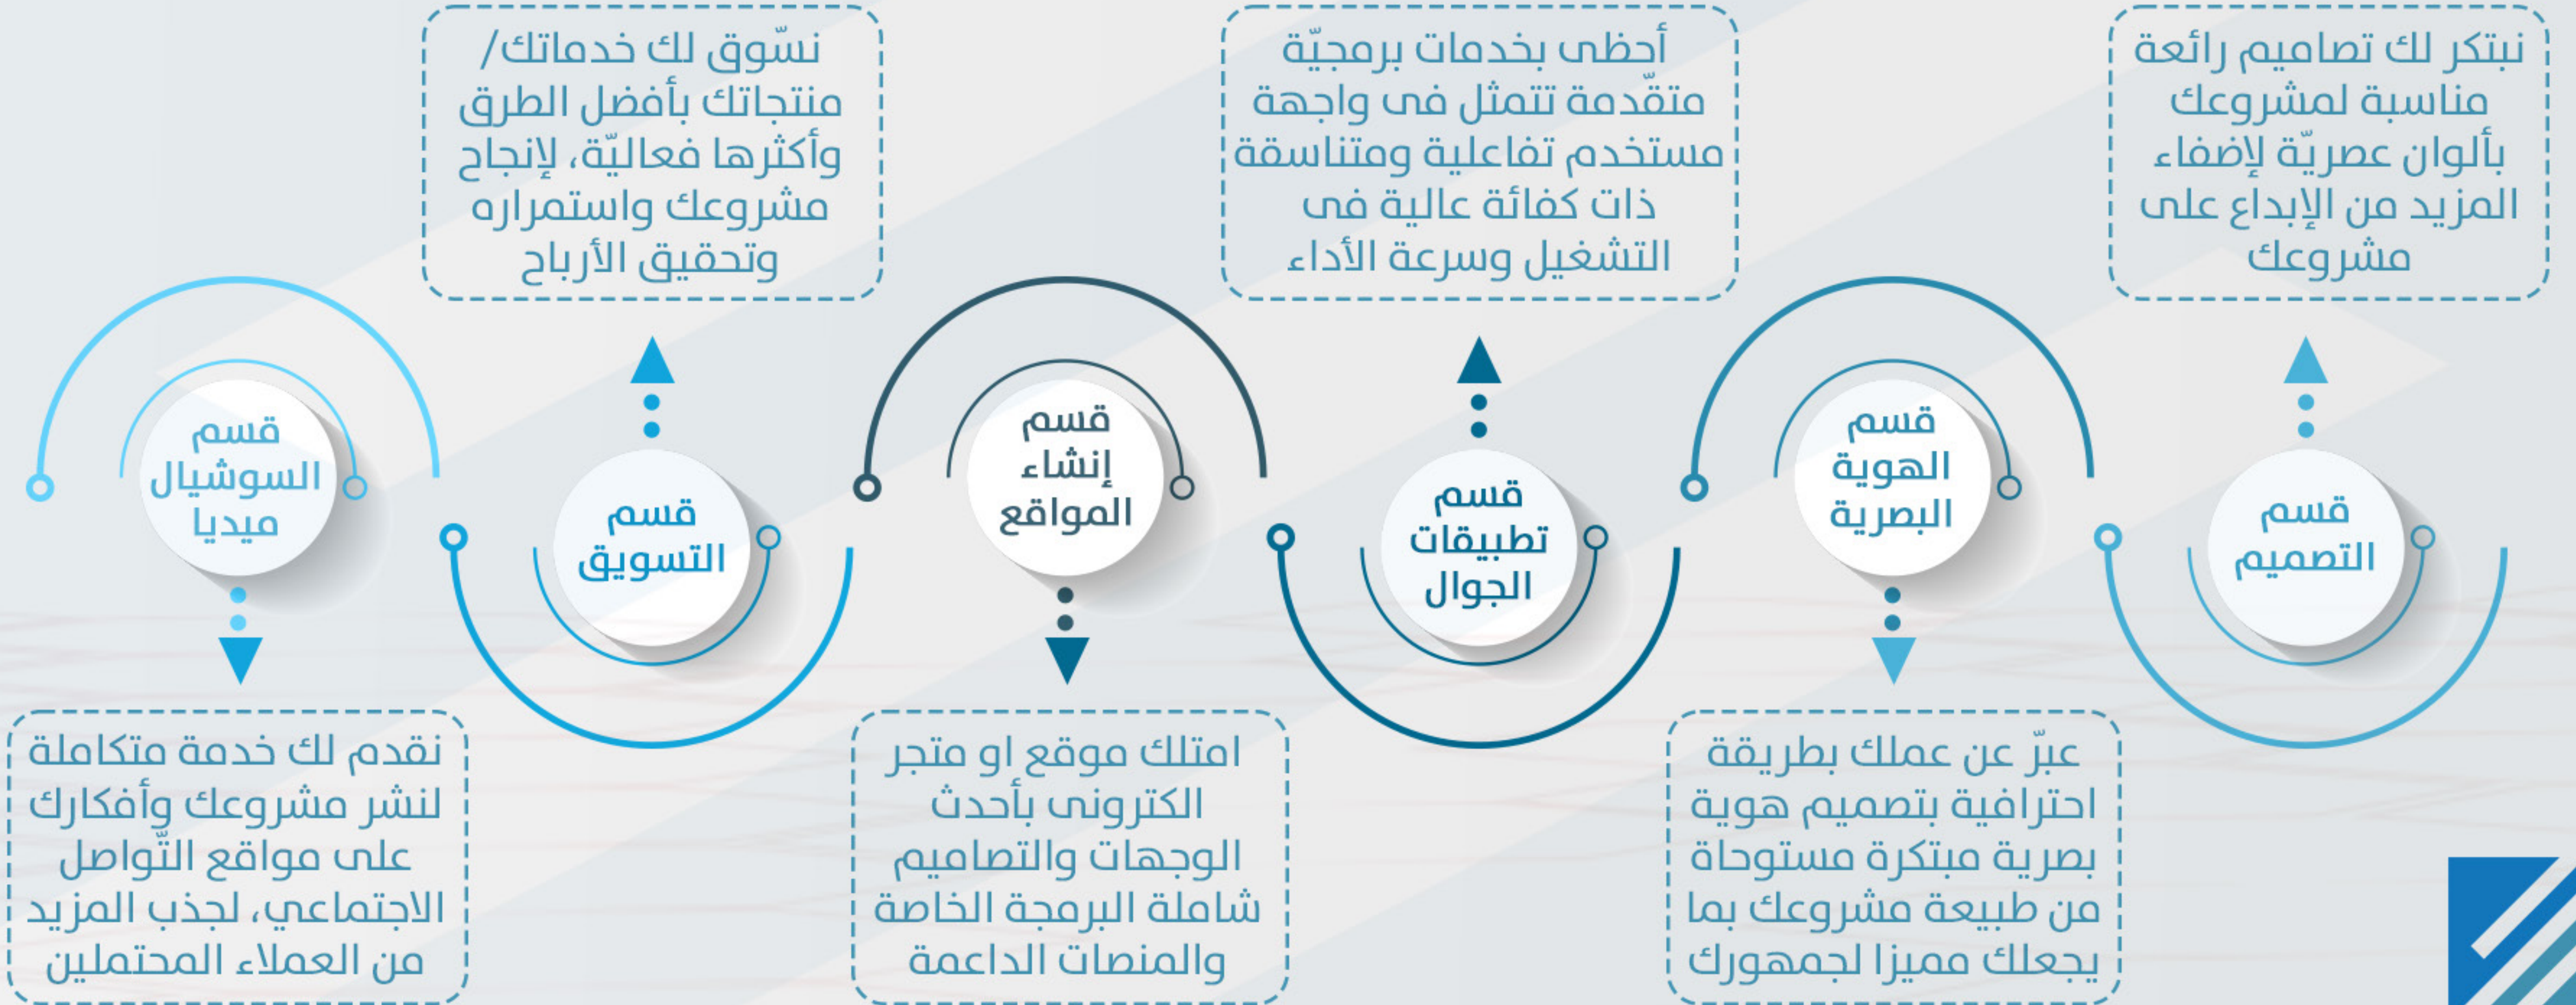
نبتكر لك تصاميم رائعة مناسبة لمشروعك بألوان عصريّة لإضفاء المزيد من الإبداع على مشروعك

قسم التصميم

قسم الهوية البصرية

عبرّ عن عملك بطريقة احترافية بتصميم هوية بصرية مبتكرة مستوحاة من طبيعة مشروعك بما يجعلك مميزا لجمهورك

أحظى بخدمات برمجيّة متقدّمة تتمثل فى واجهة مستخدم تفاعلية ومتناسقة ذات كفائة عالية فى التشغيل وسرعة الأداء

قسم تطبيقات الجوال

قسم إنشاء المواقع

امتلك موقع او متجر الكترونى بأحدث الوجهات والتصاميم شاملة البرمجة الخاصة والمنصات الداعمة

نسّوق لك خدماتك/ منتجاتك بأفضل الطرق وأكثرها فعاليّة، لإنجاح مشروعك واستمراره وتحقيق الأرباح

قسم التسويق

قسم السوشيال ميديا

نقدم لك خدمة متكاملة لنشر مشروعك وأفكارك على مواقع التّواصل الاجتماعي، لجذب المزيد من العملاء المحتملين